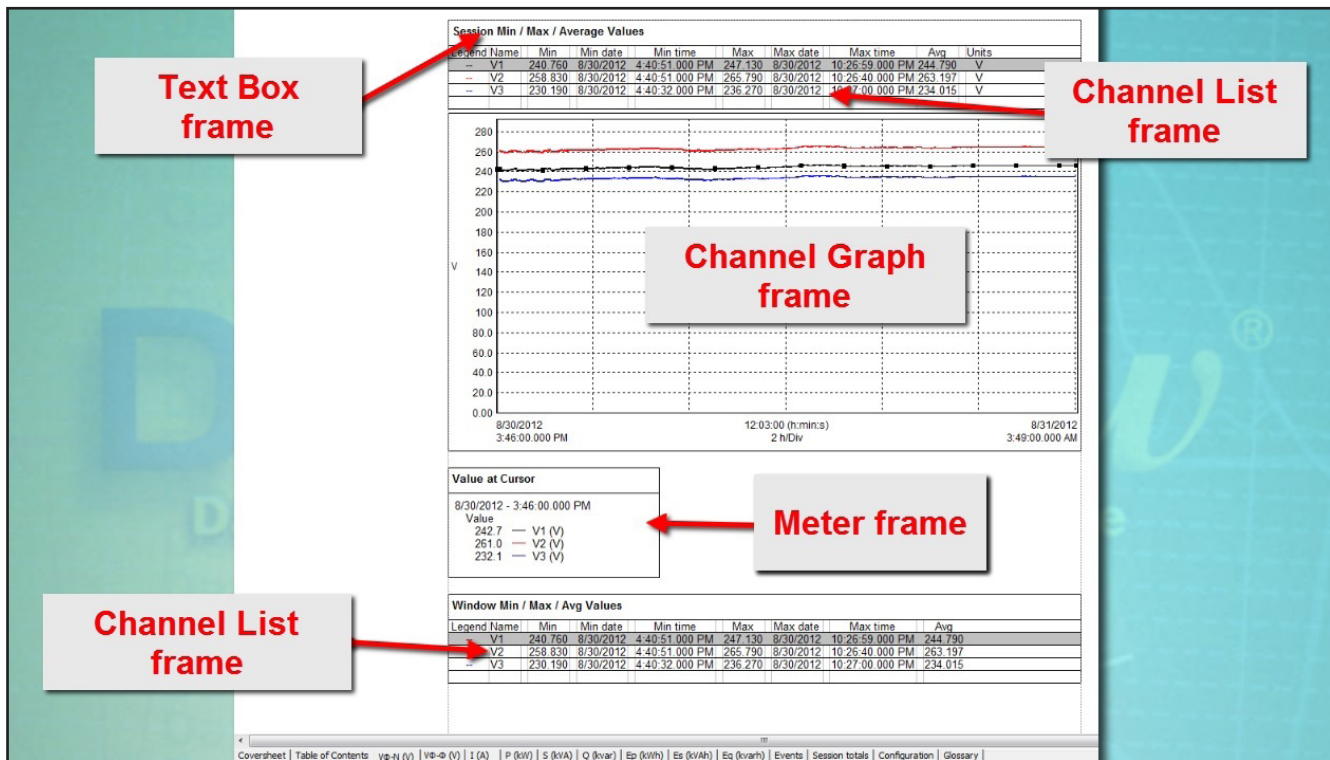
Session Min / Max / Average Values

| Legend | Name | Min | Min date | Min time | Max | Max date | Max time | Avg | Units |
|---|---|---|---|---|---|---|---|---|---|
| -- | V1 | 240.760 | 8/30/2012 | 4:40:51.000 PM | 247.130 | 8/30/2012 | 10:26:59.000 PM | 244.790 | V |
| -- | V2 | 258.830 | 8/30/2012 | 4:40:51.000 PM | 265.790 | 8/30/2012 | 10:26:40.000 PM | 263.197 | V |
| -- | V3 | 230.190 | 8/30/2012 | 4:40:32.000 PM | 236.270 | 8/30/2012 | 10:27:00.000 PM | 234.015 | V |

Text Box frame

Channel List frame

280
260
240
220
200
180
160
V
140
120
100
80.0
60.0
40.0
20.0
0.00

Channel Graph frame

8/30/2012
3:46:00.000 PM
12:03:00 (h:min:s)
2 h/Div
8/31/2012
3:49:00.000 AM

Value at Cursor
8/30/2012 - 3:46:00.000 PM
Value
242.7 — V1 (V)
261.0 — V2 (V)
232.1 — V3 (V)

Meter frame

Channel List frame

Window Min / Max / Avg Values

| Legend | Name | Min | Min date | Min time | Max | Max date | Max time | Avg |
|---|---|---|---|---|---|---|---|---|
| -- | V1 | 240.760 | 8/30/2012 | 4:40:51.000 PM | 247.130 | 8/30/2012 | 10:26:59.000 PM | 244.790 |
| -- | V2 | 258.830 | 8/30/2012 | 4:40:51.000 PM | 265.790 | 8/30/2012 | 10:26:40.000 PM | 263.197 |
| -- | V3 | 230.190 | 8/30/2012 | 4:40:32.000 PM | 236.270 | 8/30/2012 | 10:27:00.000 PM | 234.015 |

Coversheet | Table of Contents | VΦ-N (V) | VΦ-Φ (V) | I (A) | P (kW) | S (kVA) | Q (kvar) | Ep (kWh) | Es (kVAh) | Eq (kvarh) | Events | Session totals | Configuration | Glossary |